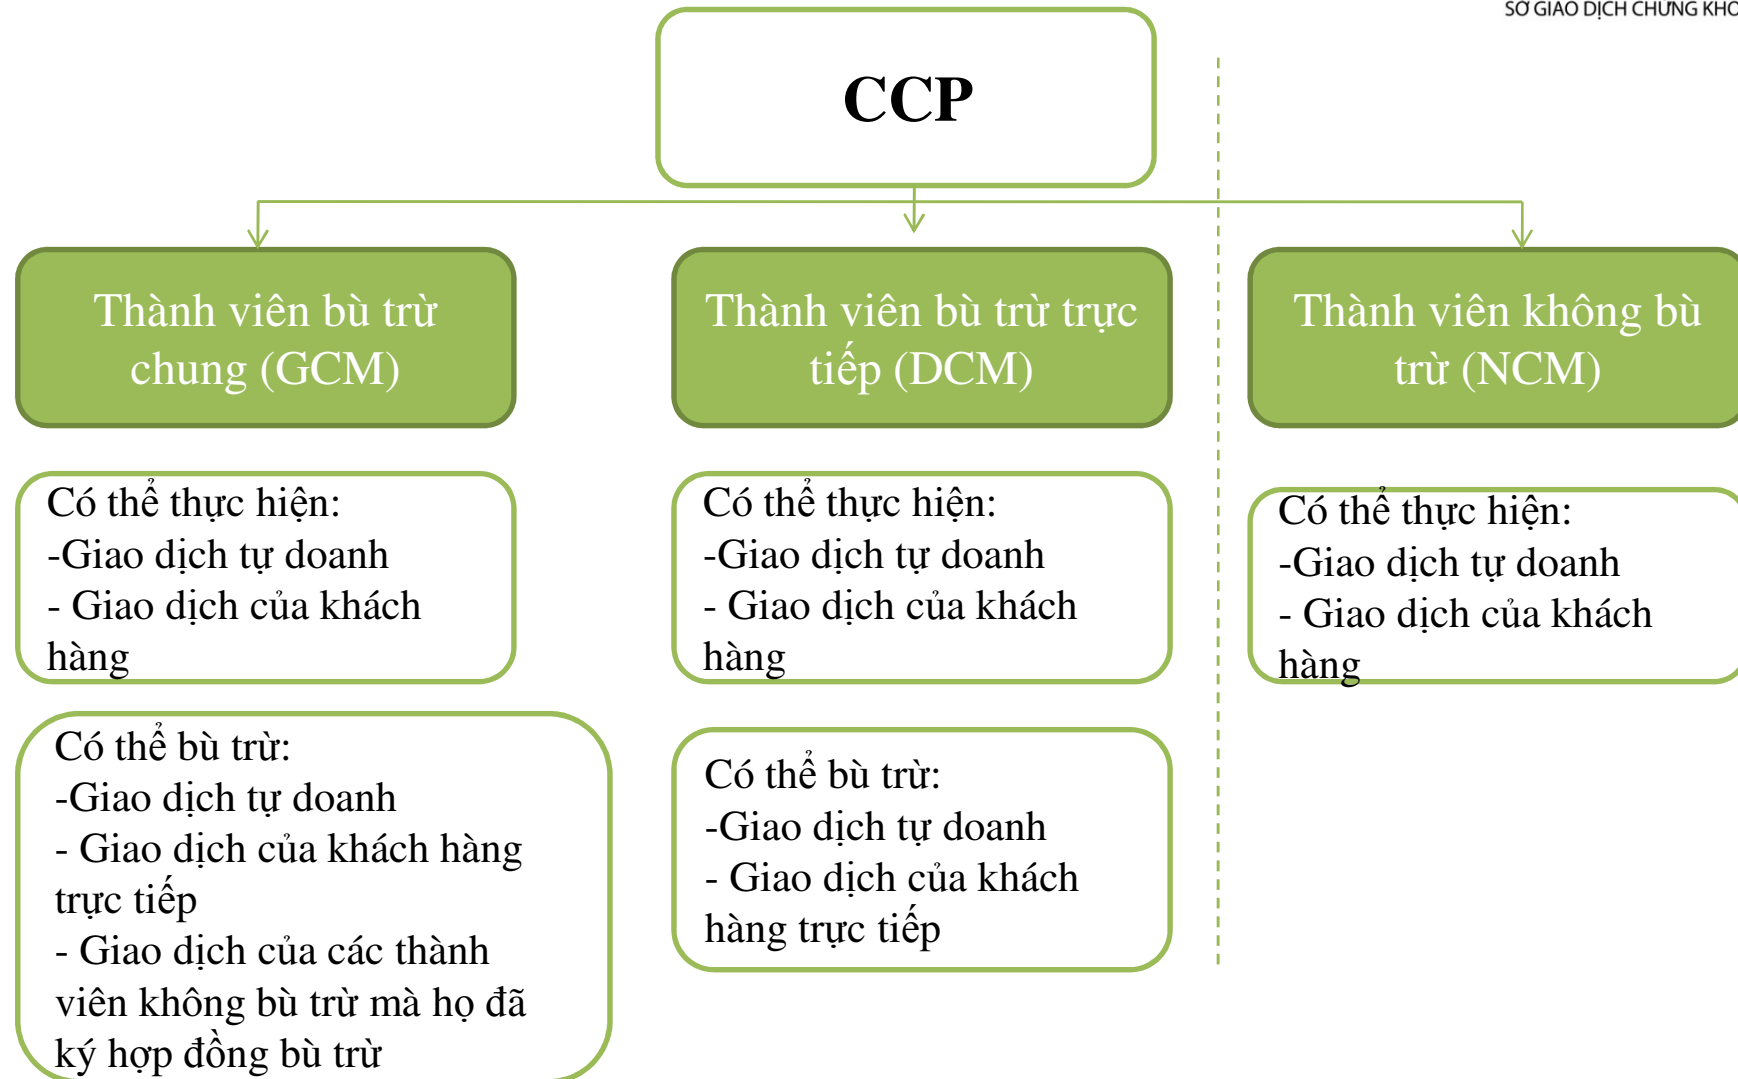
SỞ GIAO DỊCH CHỨNG KHO

CCP

Thành viên bù trừ chung (GCM)

Thành viên bù trừ trực tiếp (DCM)

Thành viên không bù trừ (NCM)

Có thể thực hiện:
-Giao dịch tự doanh
- Giao dịch của khách hàng

Có thể thực hiện:
-Giao dịch tự doanh
- Giao dịch của khách hàng

Có thể thực hiện:
-Giao dịch tự doanh
- Giao dịch của khách hàng

Có thể bù trừ:
-Giao dịch tự doanh
- Giao dịch của khách hàng trực tiếp
- Giao dịch của các thành viên không bù trừ mà họ đã ký hợp đồng bù trừ

Có thể bù trừ:
-Giao dịch tự doanh
- Giao dịch của khách hàng trực tiếp